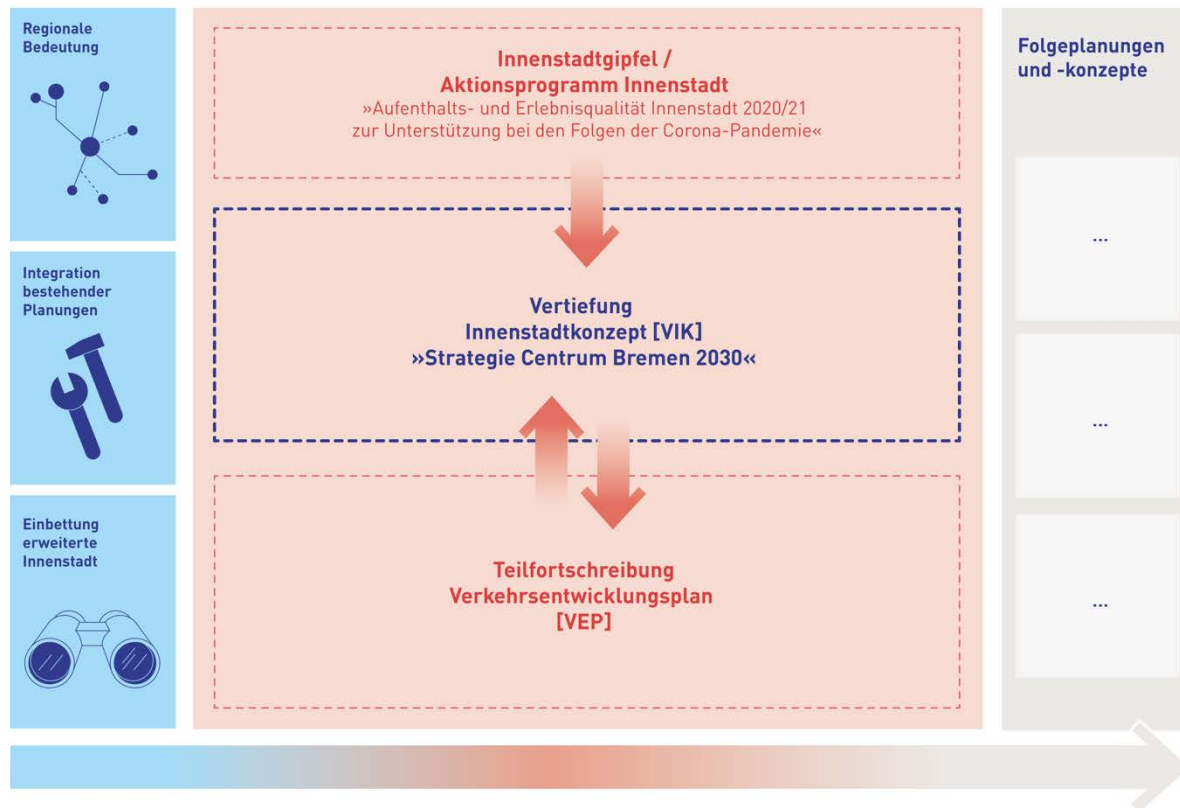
Regionale Bedeutung

Integration bestehender Planungen

Einbettung erweiterte Innenstadt

Innenstadtgipfel / Aktionsprogramm Innenstadt
»Aufenthalts- und Erlebnisqualität Innenstadt 2020/21 zur Unterstützung bei den Folgen der Corona-Pandemie«

Vertiefung Innenstadtkonzept [VIK] »Strategie Centrum Bremen 2030«

Teilfortschreibung Verkehrsentwicklungsplan [VEP]

Folgeplanungen und -konzepte

...

...

...